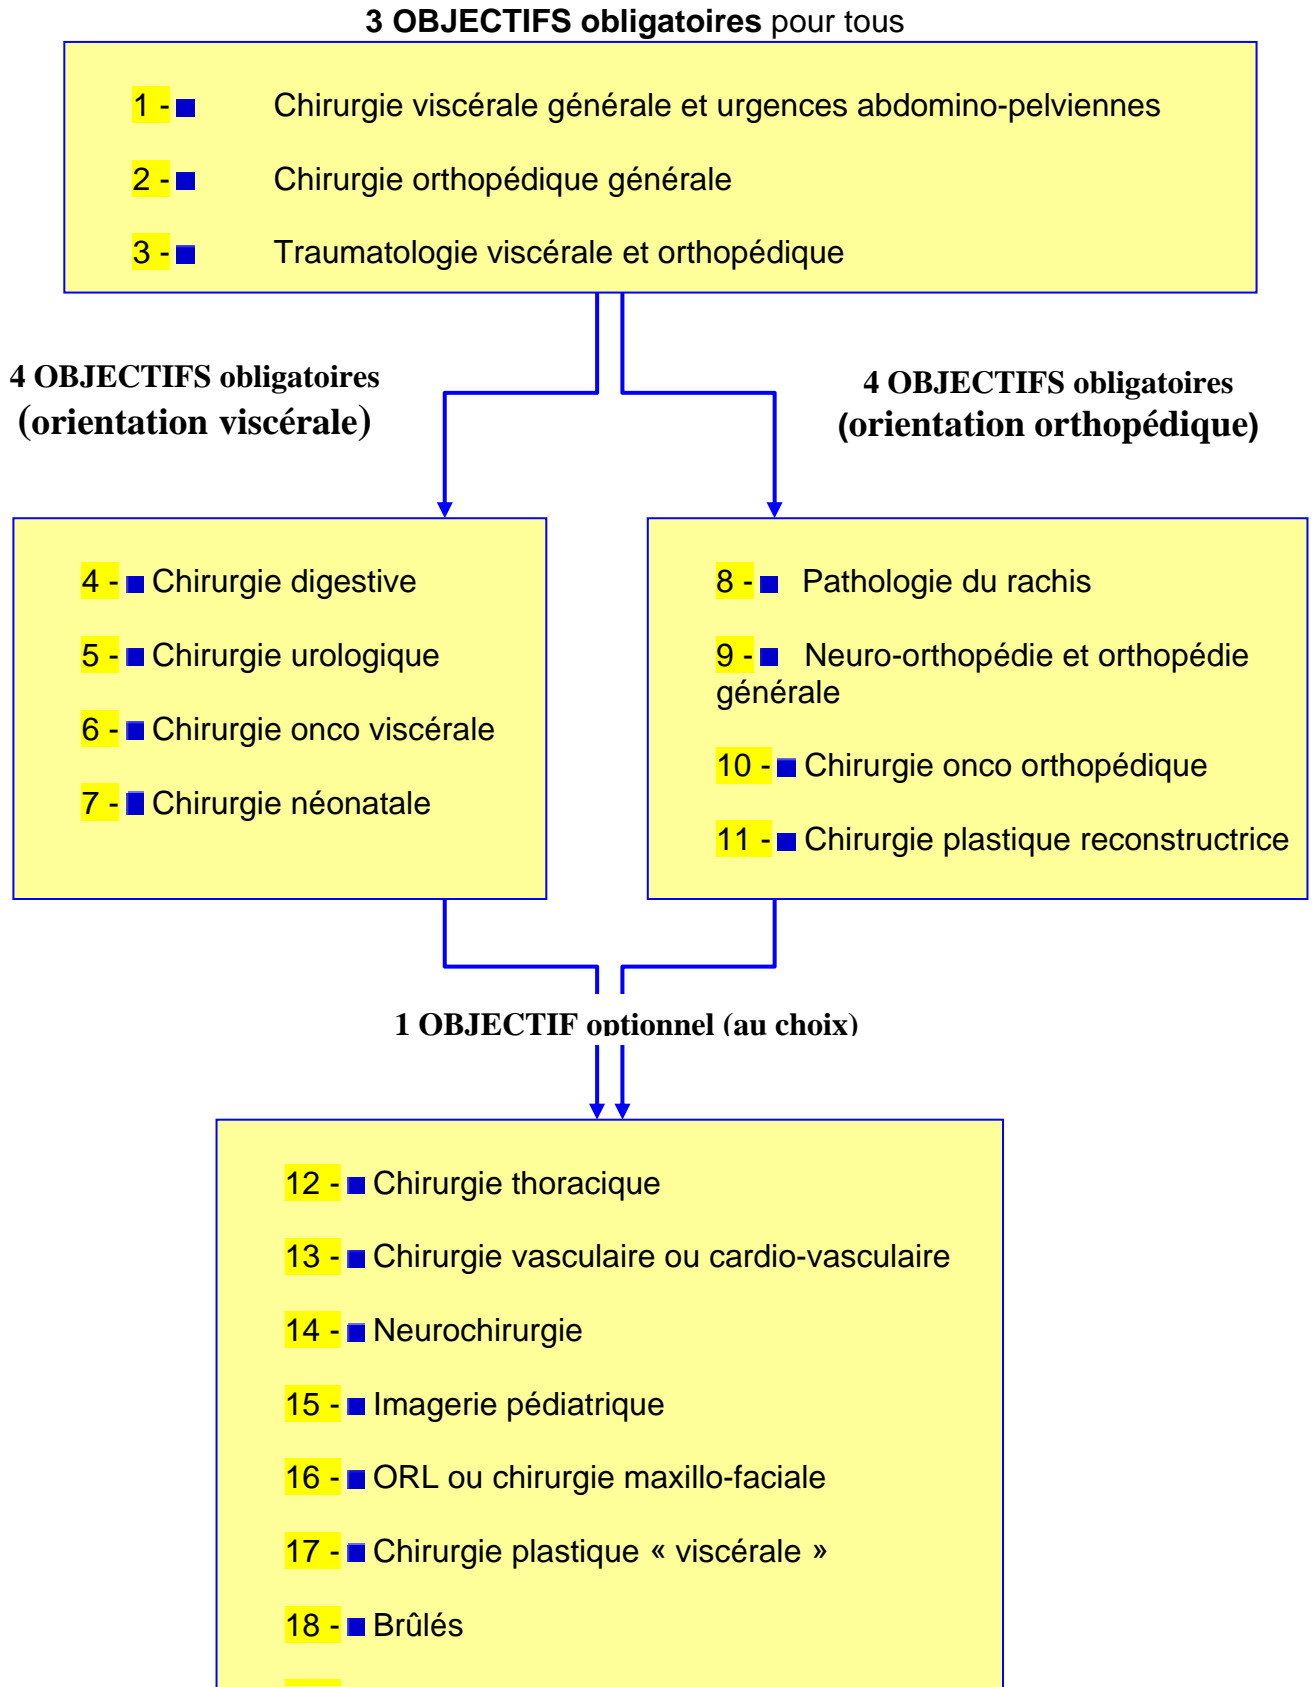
**3 OBJECTIFS obligatoires** pour tous

1 - Chirurgie viscérale générale et urgences abdomino-pelviennes

2 - Chirurgie orthopédique générale

3 - Traumatologie viscérale et orthopédique

**4 OBJECTIFS obligatoires (orientation viscérale)**

**4 OBJECTIFS obligatoires (orientation orthopédique)**

4 - Chirurgie digestive

5 - Chirurgie urologique

6 - Chirurgie onco viscérale

7 - Chirurgie néonatale

8 - Pathologie du rachis

9 - Neuro-orthopédie et orthopédie générale

10 - Chirurgie onco orthopédique

11 - Chirurgie plastique reconstructrice

**1 OBJECTIF optionnel (au choix)**

12 - Chirurgie thoracique

13 - Chirurgie vasculaire ou cardio-vasculaire

14 - Neurochirurgie

15 - Imagerie pédiatrique

16 - ORL ou chirurgie maxillo-faciale

17 - Chirurgie plastique « viscérale »

18 - Brûlés

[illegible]